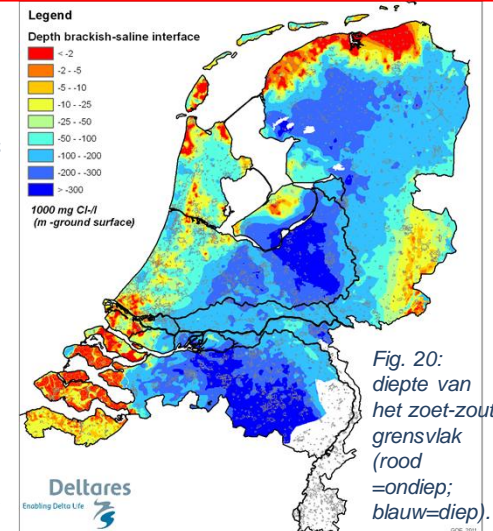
Legend

Depth brackish-saline interface

< -2

-2 - -5

-5 - -10

-10 - -25

-25 - -50

-50 - -100

-100 - -200

-200 - -300

> -300

1000 mg Cl-/l (m -ground surface)

Fig. 20: diepte van het zoet-zout grensvlak (rood =ondiep; blauw=diep).

Deltares
Enabling Delta Life